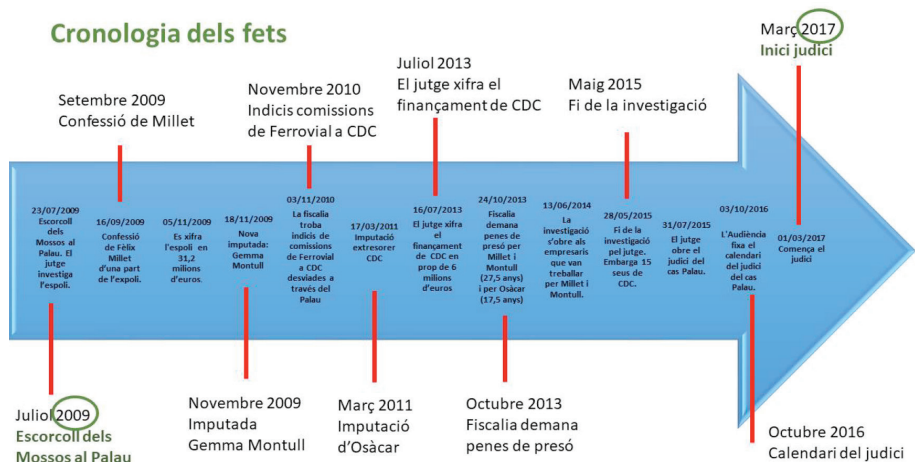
Cronologia dels fets

Setembre 2009
Confessió de Millet

Novembre 2010
Indicis comissions de Ferrovial a CDC

Juliol 2013
El jutge xifra el finançament de CDC

Maig 2015
Fi de la investigació

Març 2017
Inici judici

23/07/2009
Escorcoll dels Mossos al Palau. El jutge investiga l'espoli.

16/09/2009
Confessió de Fèlix Millet d'una part de l'expoli.

05/11/2009
Es xifra l'espoli en 31,2 milions d'euros.

18/11/2009
Nova imputada: Gemma Montull

03/11/2010
La fiscalia troba indicis de comissions de Ferrovial a CDC desviades a través del Palau

17/03/2011
Imputació extresorer CDC

16/07/2013
El jutge xifra el finançament de CDC en prop de 6 milions d'euros

24/10/2013
Fiscalia demana penes de presó per Millet i Montull (27,5 anys) i per Osàcar (17,5 anys)

13/06/2014
La investigació s'obre als empresaris que van treballar per Millet i Montull.

28/05/2015
Fi de la investigació pel jutge. Embarga 15 seus de CDC.

31/07/2015
El jutge obre el judici del cas Palau.

03/10/2016
L'Audiència fixa el calendari del judici del cas Palau.

01/03/2017
Comença el judici

Juliol 2009
Escorcoll dels Mossos al Palau

Novembre 2009
Imputada Gemma Montull

Març 2011
Imputació d'Osàcar

Octubre 2013
Fiscalia demana penes de presó

Octubre 2016
Calendari del judici